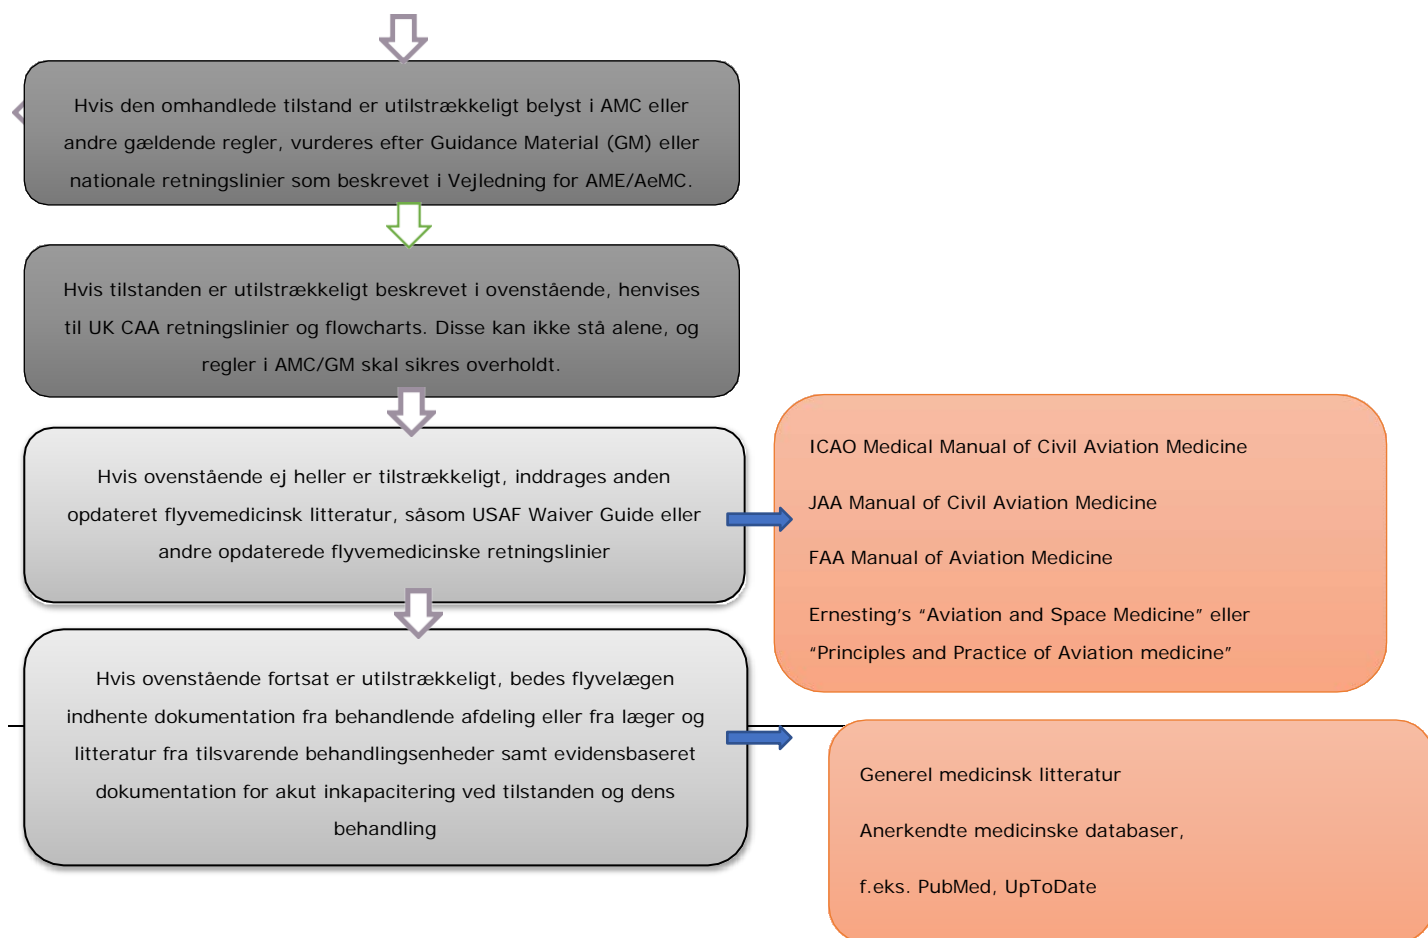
Hvis den omhandlede tilstand er utilstrækkeligt belyst i AMC eller andre gældende regler, vurderes efter Guidance Material (GM) eller nationale retningslinier som beskrevet i Vejledning for AME/AeMC.

Hvis tilstanden er utilstrækkeligt beskrevet i ovenstående, henvises til UK CAA retningslinier og flowcharts. Disse kan ikke stå alene, og regler i AMC/GM skal sikres overholdt.

Hvis ovenstående ej heller er tilstrækkeligt, inddrages anden opdateret flyvemedicinsk litteratur, såsom USAF Waiver Guide eller andre opdaterede flyvemedicinske retningslinier

ICAO Medical Manual of Civil Aviation Medicine

JAA Manual of Civil Aviation Medicine

FAA Manual of Aviation Medicine

Ernesting's "Aviation and Space Medicine" eller "Principles and Practice of Aviation medicine"

Hvis ovenstående fortsat er utilstrækkeligt, bedes flyvelægen indhente dokumentation fra behandlende afdeling eller fra læger og litteratur fra tilsvarende behandlingsenheder samt evidensbaseret dokumentation for akut inkapacitering ved tilstanden og dens behandling

Generel medicinsk litteratur

Anerkendte medicinske databaser,

f.eks. PubMed, UpToDate